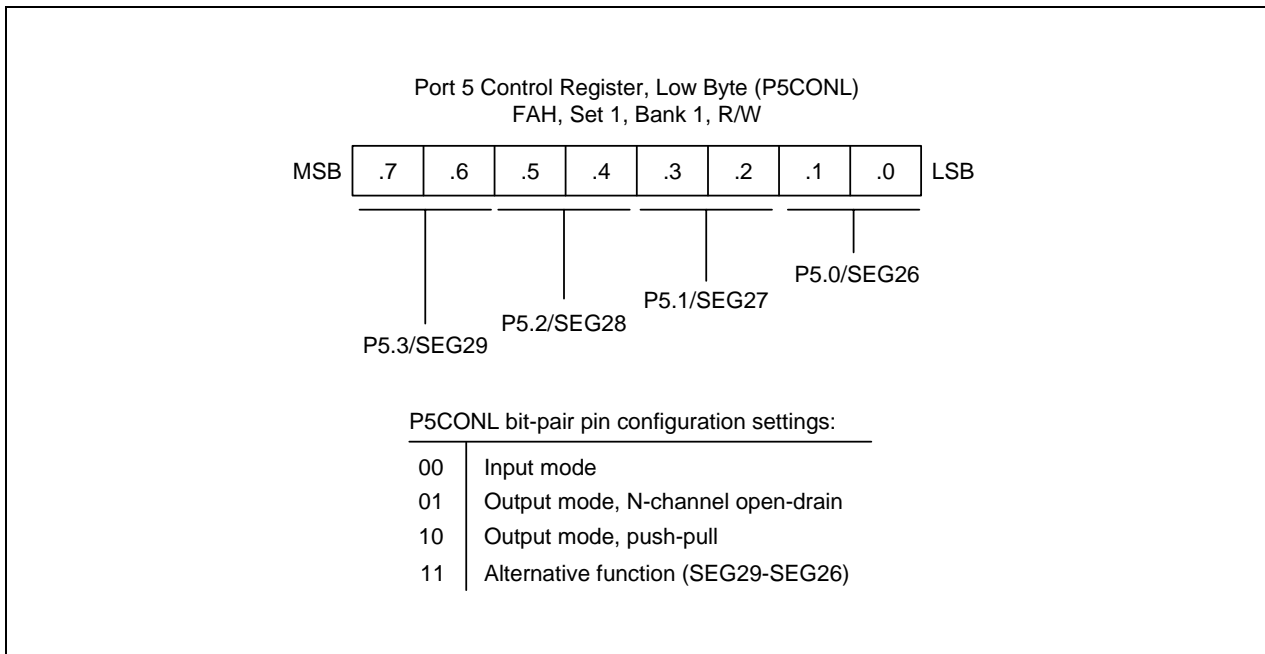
Port 5 Control Register, Low Byte (P5CONL)
FAH, Set 1, Bank 1, R/W

MSB | .7 | .6 | .5 | .4 | .3 | .2 | .1 | .0 | LSB

P5.3/SEG29
P5.2/SEG28
P5.1/SEG27
P5.0/SEG26

P5CONL bit-pair pin configuration settings:

| | |
|---|---|
| 00 | Input mode |
| 01 | Output mode, N-channel open-drain |
| 10 | Output mode, push-pull |
| 11 | Alternative function (SEG29-SEG26) |